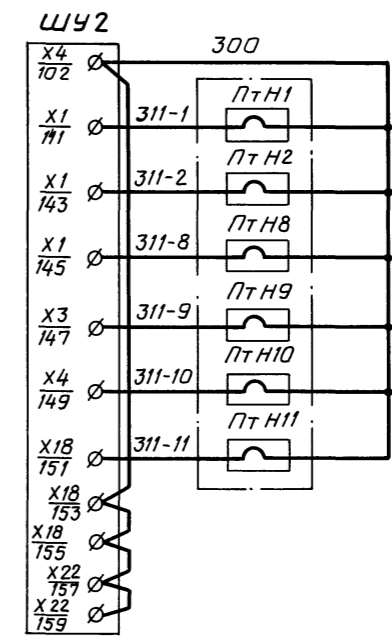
ШУ2

300

$\frac{X4}{102}$

$\frac{X1}{141}$

311-1

ПтН1

$\frac{X1}{143}$

311-2

ПтН2

$\frac{X1}{145}$

311-8

ПтН8

$\frac{X3}{147}$

311-9

ПтН9

$\frac{X4}{149}$

311-10

ПтН10

$\frac{X18}{151}$

311-11

ПтН11

$\frac{X18}{153}$

$\frac{X18}{155}$

$\frac{X22}{157}$

$\frac{X22}{159}$